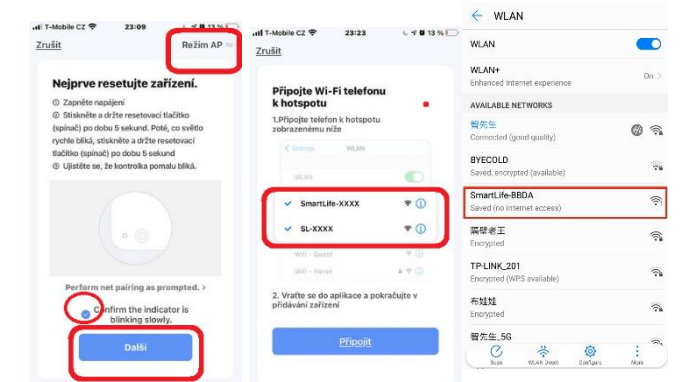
T-Mobile CZ 23:09 13 %

Zrušit

Režim AP

Nejprve resetujte zařízení.

① Zapněte napájení
② Stiskněte a držte resetovací tlačítko (spínač) po dobu 5 sekund. Poté, co světlo rychle bliká, stiskněte a držte resetovací tlačítko (spínač) po dobu 5 sekund
③ Ujistěte se, že kontrolka pomalu bliká.

Perform net pairing as prompted. >

Confirm the indicator is blinking slowly.

Další

T-Mobile CZ 23:23 13 %

Zrušit

Připojte Wi-Fi telefonu k hotspotu

1.Připojte telefon k hotspotu zobrazenému níže

Settings WLAN

WLAN

SmartLife-XXXX

SL-XXXX

Wifi - Guest

Wifi - Home

2. Vraťte se do aplikace a pokračujte v přidávání zařízení

Připojit

WLAN

WLAN

WLAN+
Enhanced Internet experience
On >

AVAILABLE NETWORKS

智先生
Connected (good quality)

BYECOLD
Saved, encrypted (available)

SmartLife-BBDA
Saved (no Internet access)

隔壁老王
Encrypted

TP-LINK_201
Encrypted (WPS available)

布娃娃
Encrypted

智先生_5G

Scan WLAN Direct Configure More